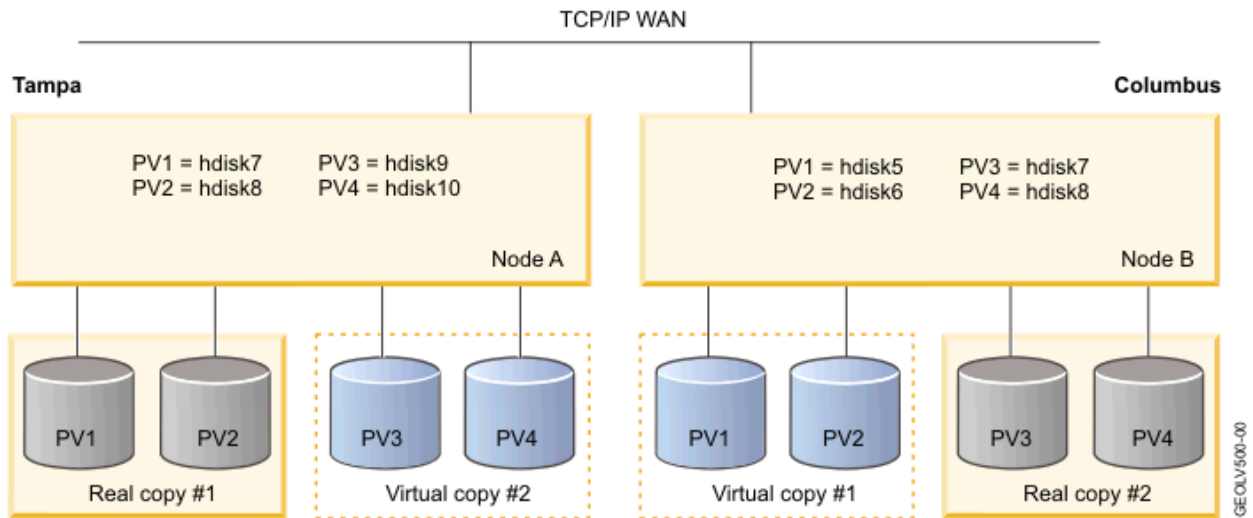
TCP/IP WAN

Tampa

PV1 = hdisk7
PV2 = hdisk8

PV3 = hdisk9
PV4 = hdisk10

Node A

Columbus

PV1 = hdisk5
PV2 = hdisk6

PV3 = hdisk7
PV4 = hdisk8

Node B

PV1
PV2
Real copy #1

PV3
PV4
Virtual copy #2

PV1
PV2
Virtual copy #1

PV3
PV4
Real copy #2

GEOLV500-00